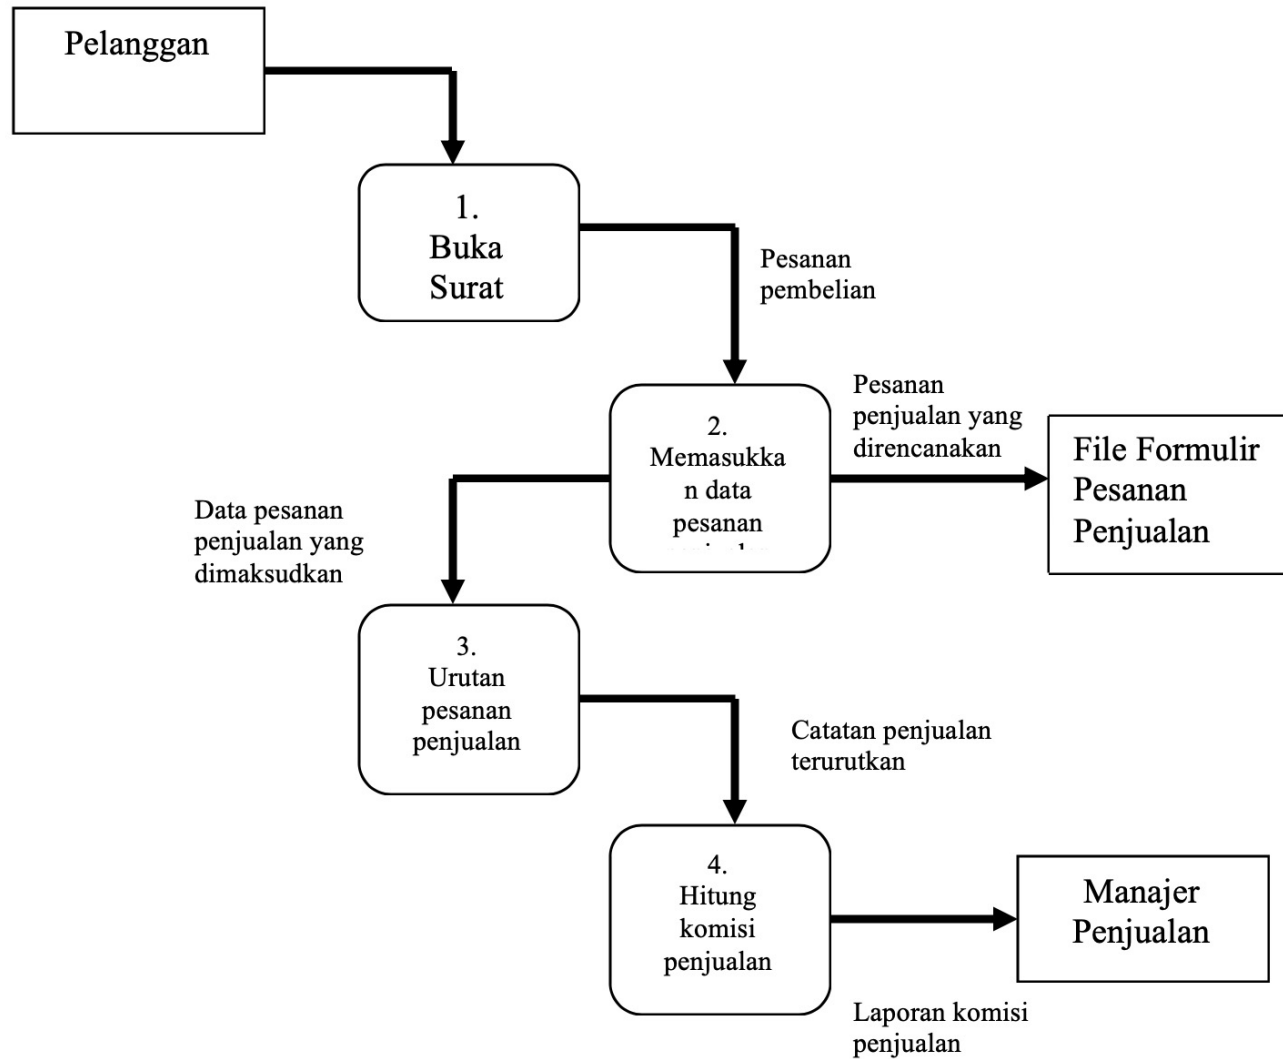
Pelanggan

1.
Buka
Surat

Pesanan
pembelian

2.
Memasukka
n data
pesanan
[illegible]

Pesanan
penjualan yang
direncanakan

File Formulir
Pesanan
Penjualan

Data pesanan
penjualan yang
dimaksudkan

3.
Urutan
pesanan
penjualan

Catatan penjualan
terurutkan

4.
Hitung
komisi
penjualan

Manajer
Penjualan

Laporan komisi
penjualan